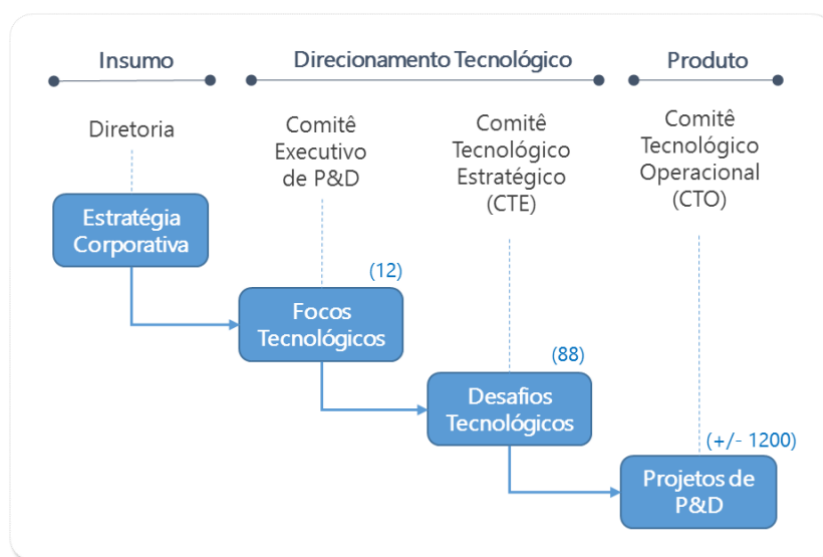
Insumo

Direcionamento Tecnológico

Produto

Diretoria

Comitê Executivo de P&D

Comitê Tecnológico Estratégico (CTE)

Comitê Tecnológico Operacional (CTO)

Estratégia Corporativa

(12)

Focos Tecnológicos

(88)

Desafios Tecnológicos

(+/- 1200)

Projetos de P&D